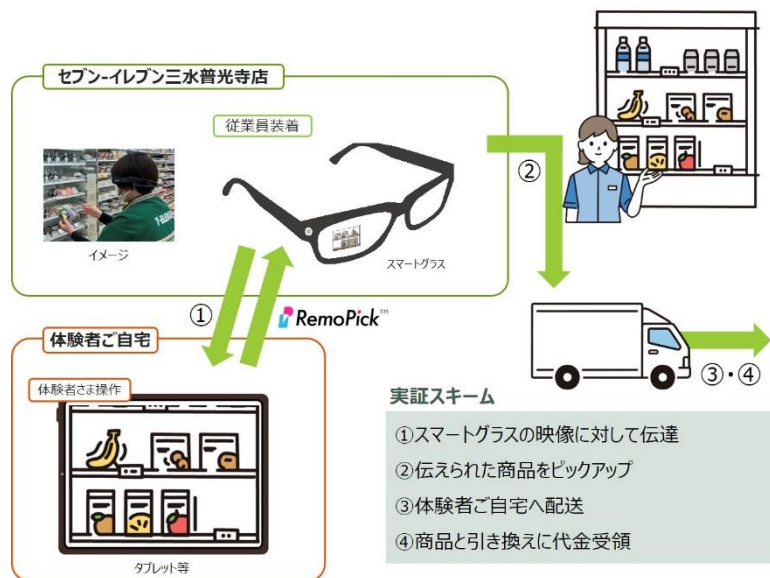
セブン-イレブン三水普光寺店

従業員装着

イメージ

スマートグラス

②

①

RemoPick™

体験者ご自宅

体験者さま操作

タブレット等

③・④

実証スキーム

①スマートグラスの映像に対して伝達

②伝えられた商品をピックアップ

③体験者ご自宅へ配送

④商品と引き換えに代金受領